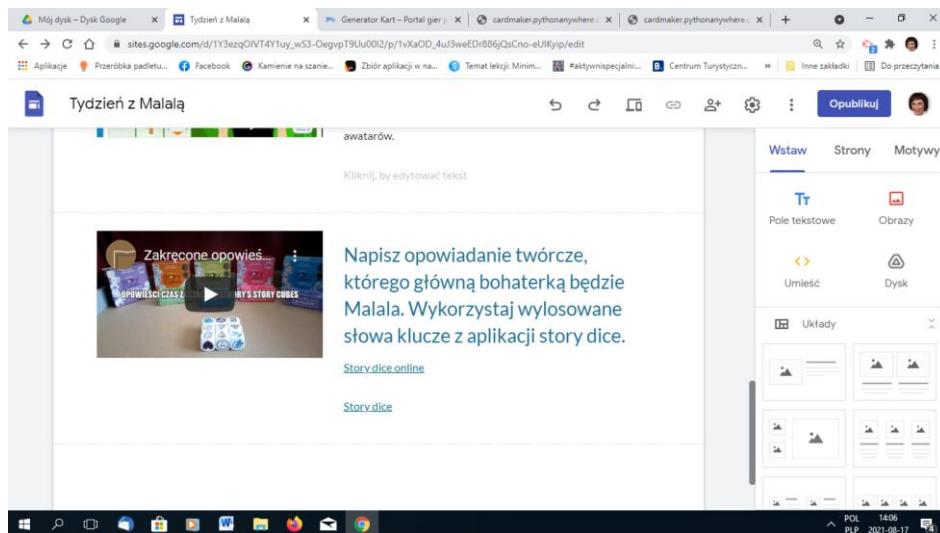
Mój dysk – Dysk Google × Tydzień z Malalą × Generator Kart – Portal gier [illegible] × cardmaker.pythonanywhere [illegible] × cardmaker.pythonanywhere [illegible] × +

sites.google.com/d/1Y3ezqOIVT4Y1uy_wS3-OegvpT9Uu00I2/p/1vXaOD_4uJ3weEDr886jQsCno-eUIKyip/edit

Aplikacje Przeróbka padletu... Facebook Kamienie na szanie... Zbiór aplikacji w na... Temat lekcji: Minim... #aktywnispecjalni... Centrum Turystyczn... » Inne zakładki Do przeczytania

Tydzień z Malalą

Opublikuj

awatarów.

Kliknij, by edytować tekst

Zakręcone opowieś...

OPOWIEŚCI CZAS Z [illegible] RY'S STORY CUBES

Napisz opowiadanie twórcze, którego główną bohaterką będzie Malala. Wykorzystaj wylosowane słowa klucze z aplikacji story dice.

Story dice online

Story dice

Wstaw Strony Motywy

Pole tekstowe

Obrazy

Umieść

Dysk

Układy

POL PLP 14:06 2021-08-17